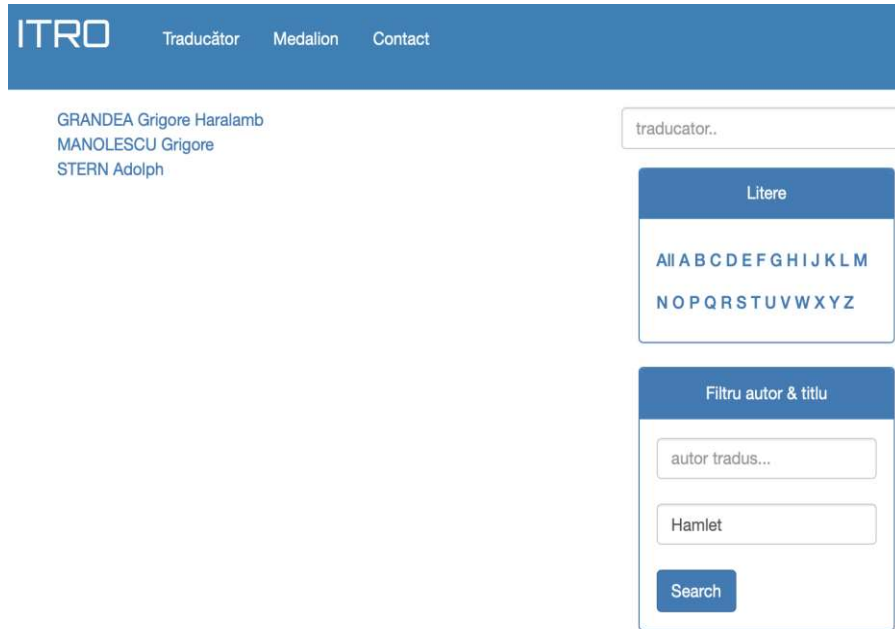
ITRO Traducător Medalion Contact

GRANDEA Grigore Haralamb
MANOLESCU Grigore
STERN Adolph

traducator..

Litere

All A B C D E F G H I J K L M
N O P Q R S T U V W X Y Z

Filtru autor & titlu

autor tradus...

Hamlet

Search